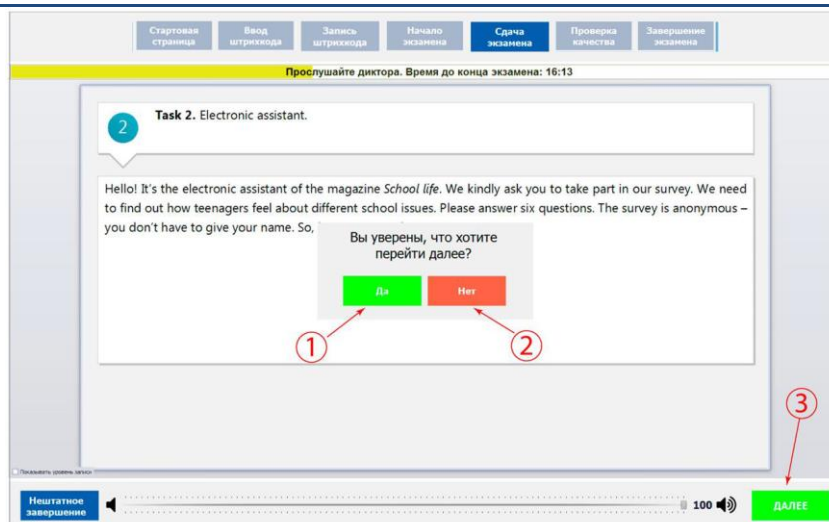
Стартовая страница | Ввод штрихкода | Запись штрихкода | Начало экзамена | Сдача экзамена | Проверка качества | Завершение экзамена

Прослушайте диктора. Время до конца экзамена: 16:13

2

**Task 2.** Electronic assistant.

Hello! It's the electronic assistant of the magazine *School life*. We kindly ask you to take part in our survey. We need to find out how teenagers feel about different school issues. Please answer six questions. The survey is anonymous – you don't have to give your name. So,

Вы уверены, что хотите перейти далее?

Да

Нет

1

2

3

Показывать уровень записи

Нештатное завершение

100

ДАЛЕЕ